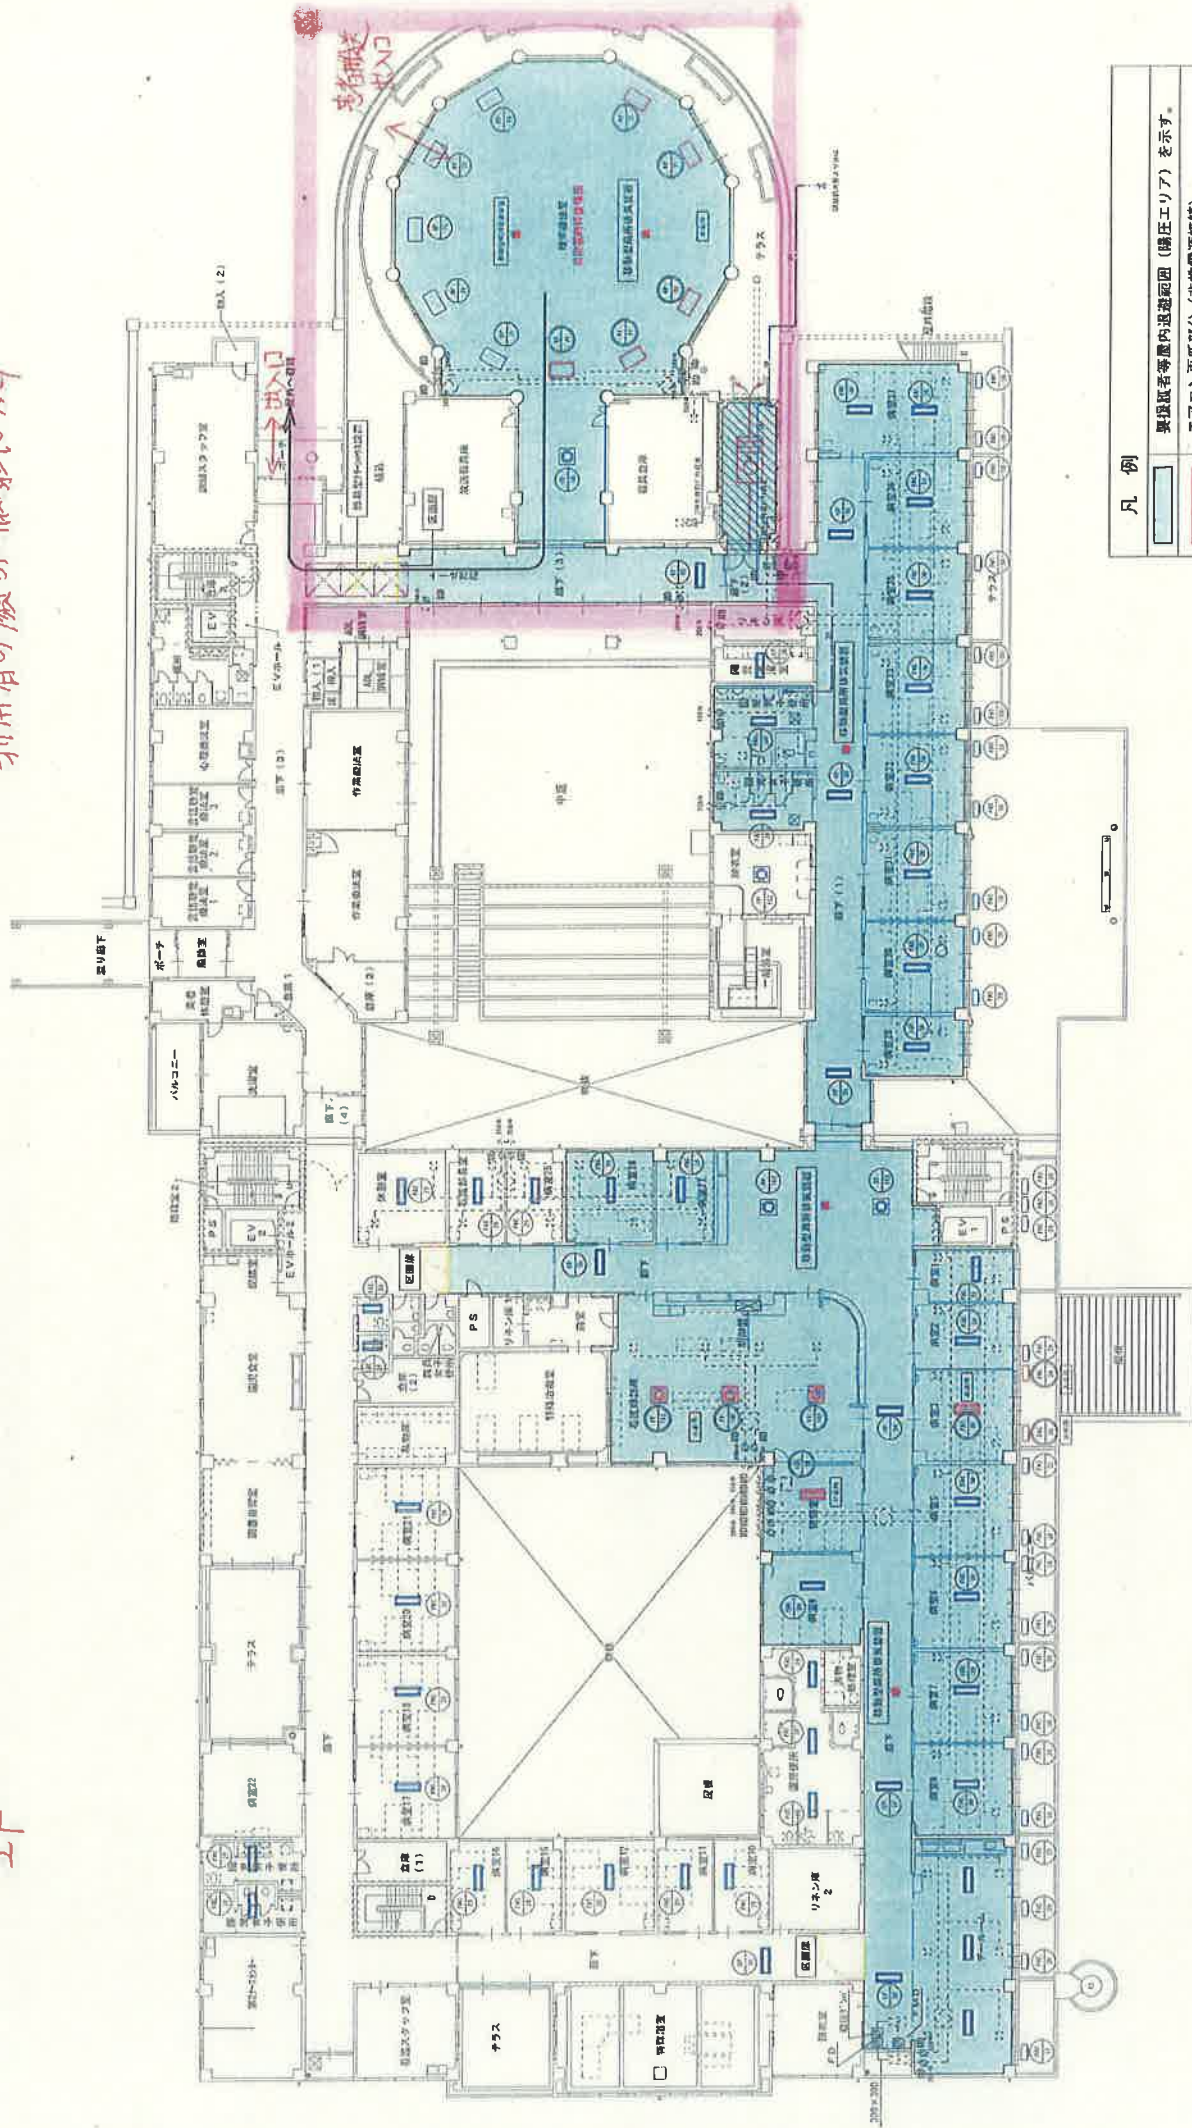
凡例
要援護者等屋内退避範囲（陽圧エリア）を示す。

患者様 出入口

出入口

EVホール

中庭

テラス

テラス

廊下

廊下(1)

廊下(3)

廊下(2)

リネン庫

リネン庫 2

区画線

区画線

バルコニー

ポーチ

病室

多床室

処置室

EV 1

EV 2

PS

PS

倉庫(1)

倉庫(2)

FD

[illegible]